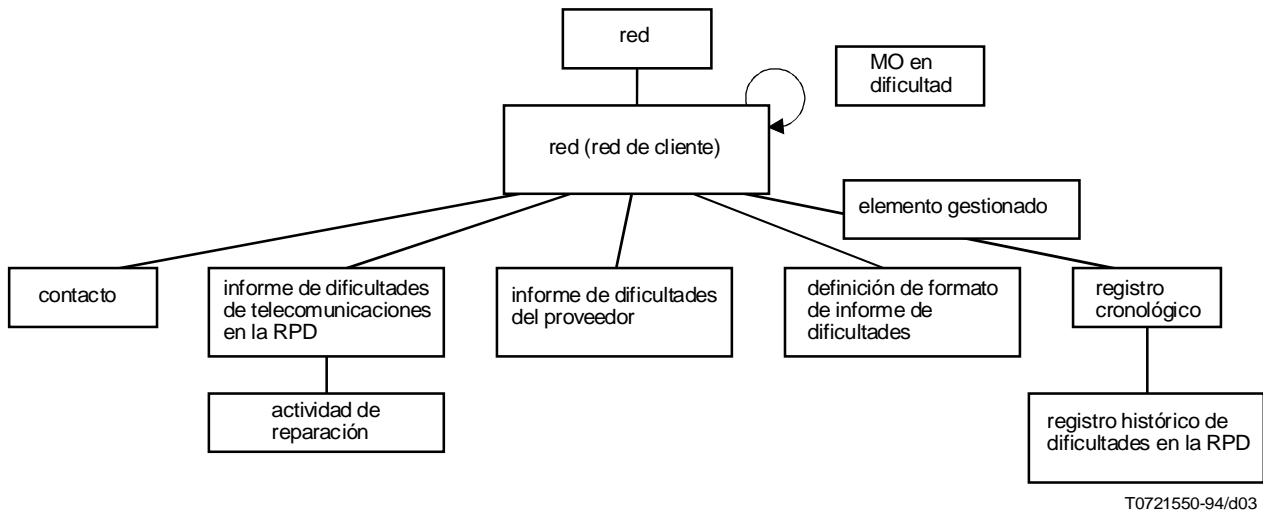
red

MO en dificultad

red (red de cliente)

elemento gestionado

contacto

informe de dificultades de telecomunicaciones en la RPD

informe de dificultades del proveedor

definición de formato de informe de dificultades

registro cronológico

actividad de reparación

registro histórico de dificultades en la RPD

T0721550-94/d03